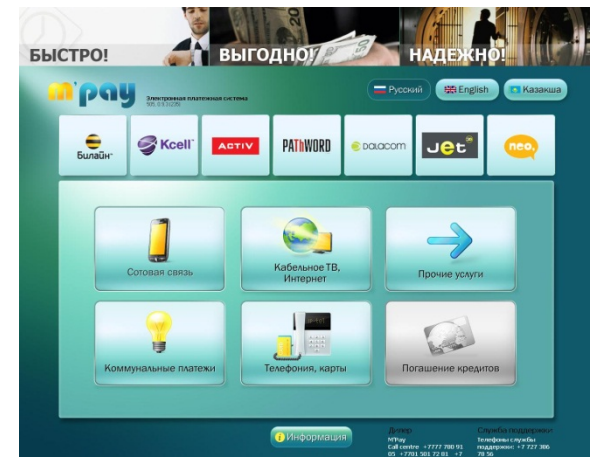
БЫСТРО! ВЫГОДНО! НАДЕЖНО!

m'pay Электронная платежная система

Русский English Казакша

Билайн Kcell ACTIV PAThWORD DALACOM Jet neo

Сотовая связь

Кабельное ТВ, Интернет

Прочие услуги

Коммунальные платежи

Телефония, карты

Погашение кредитов

Информация

Дилер
M'Pay
Call centre +7777 780 91 05 +7701 581 72 81 +7

Служба поддержки
Телефоны службы поддержки: +7 727 386 79 56